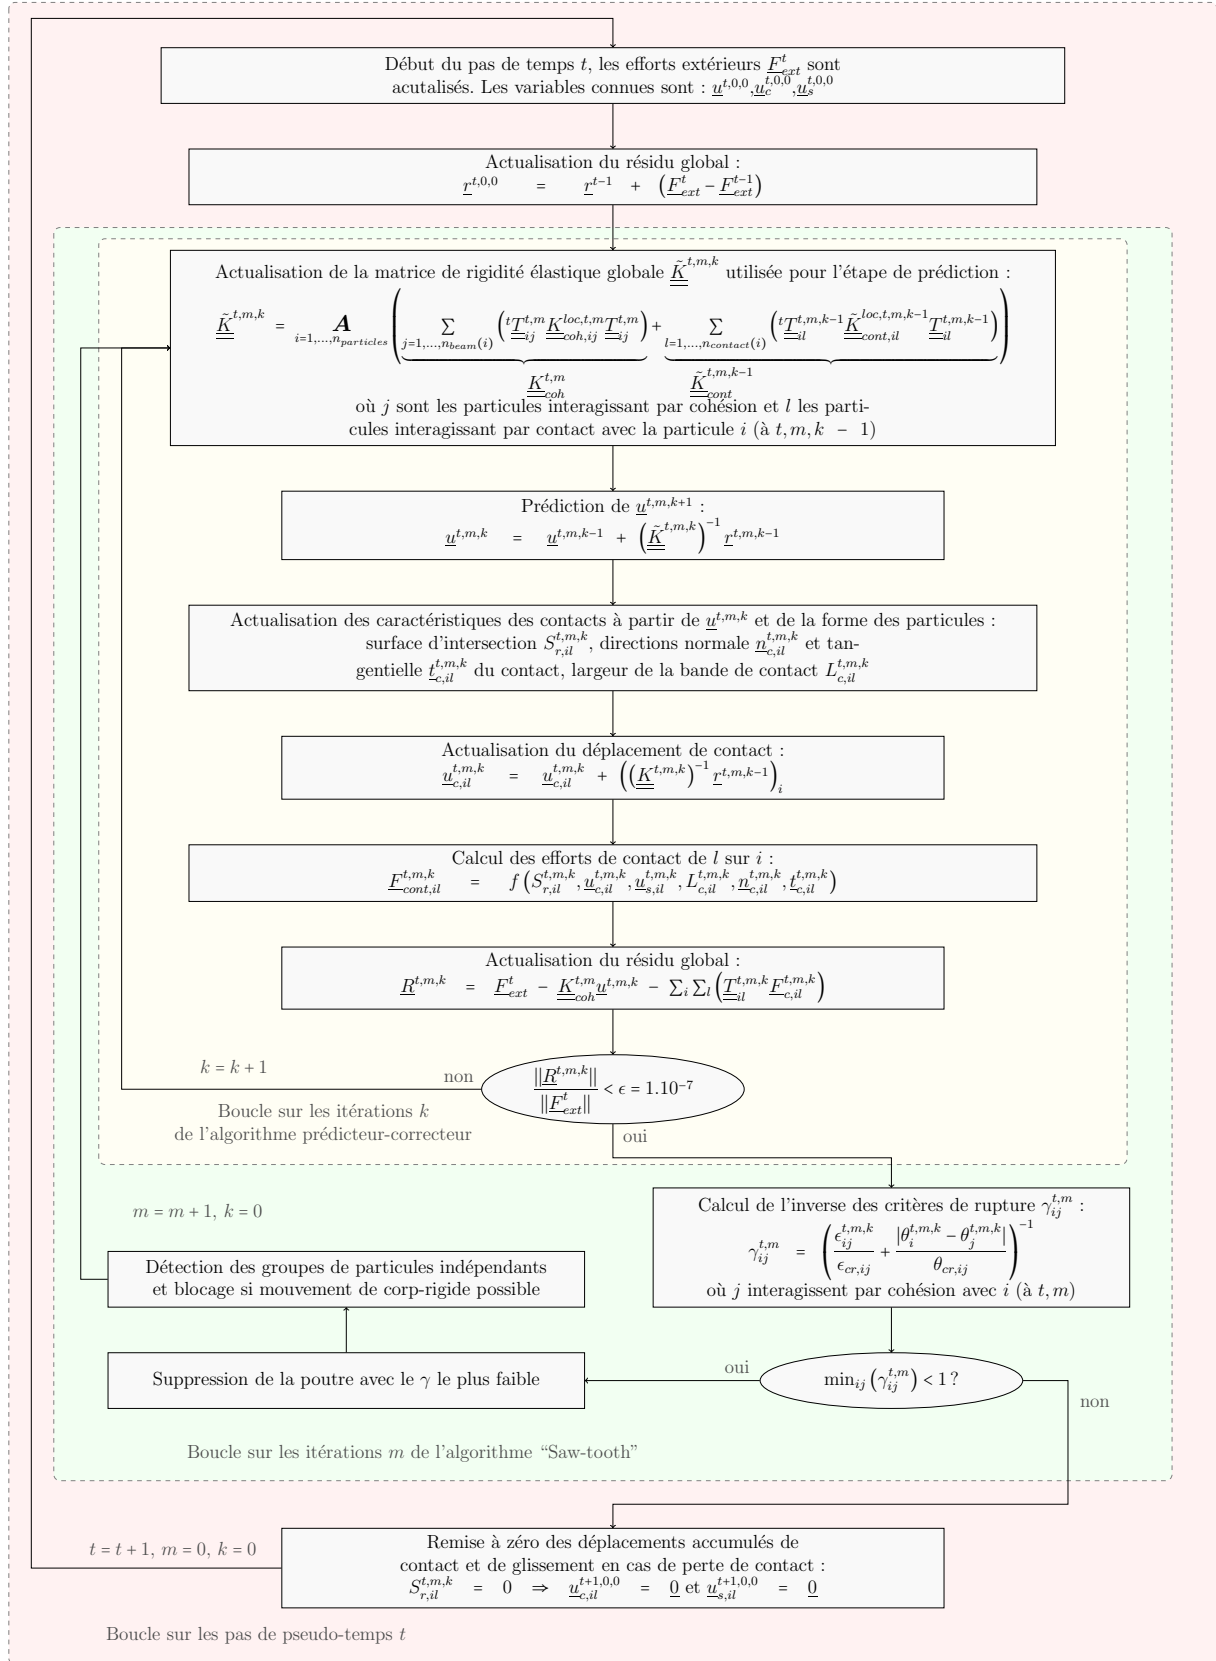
Début du pas de temps $t$, les efforts extérieurs $\underline{F}_{ext}^{t}$ sont acutalisés. Les variables connues sont : $\underline{u}^{t,0,0}, \underline{u}_c^{t,0,0}, \underline{u}_s^{t,0,0}$

Actualisation du résidu global :
$\underline{r}^{t,0,0} = \underline{r}^{t-1} + \left(\underline{F}_{ext}^{t} - \underline{F}_{ext}^{t-1}\right)$

Actualisation de la matrice de rigidité élastique globale $\tilde{\underline{\underline{K}}}^{t,m,k}$ utilisée pour l'étape de prédiction :
$\tilde{\underline{\underline{K}}}^{t,m,k} = \underset{i=1,\dots,n_{particles}}{\boldsymbol{A}} \left( \underbrace{\sum_{j=1,\dots,n_{beam}(i)} \left( {}^t\underline{\underline{T}}_{ij}^{t,m} \underline{\underline{K}}_{coh,ij}^{loc,t,m} \underline{\underline{T}}_{ij}^{t,m} \right)}_{\underline{\underline{K}}_{coh}^{t,m}} + \underbrace{\sum_{l=1,\dots,n_{contact}(i)} \left( {}^t\underline{\underline{T}}_{il}^{t,m,k-1} \tilde{\underline{\underline{K}}}_{cont,il}^{loc,t,m,k-1} \underline{\underline{T}}_{il}^{t,m,k-1} \right)}_{\tilde{\underline{\underline{K}}}_{cont}^{t,m,k-1}} \right)$
où $j$ sont les particules interagissant par cohésion et $l$ les particules interagissant par contact avec la particule $i$ (à $t, m, k - 1$)

Prédiction de $\underline{u}^{t,m,k+1}$ :
$\underline{u}^{t,m,k} = \underline{u}^{t,m,k-1} + \left(\tilde{\underline{\underline{K}}}^{t,m,k}\right)^{-1} \underline{r}^{t,m,k-1}$

Actualisation des caractéristiques des contacts à partir de $\underline{u}^{t,m,k}$ et de la forme des particules : surface d'intersection $S_{r,il}^{t,m,k}$, directions normale $\underline{n}_{c,il}^{t,m,k}$ et tangentielle $\underline{t}_{c,il}^{t,m,k}$ du contact, largeur de la bande de contact $L_{c,il}^{t,m,k}$

Actualisation du déplacement de contact :
$\underline{u}_{c,il}^{t,m,k} = \underline{u}_{c,il}^{t,m,k} + \left(\left(\underline{\underline{K}}^{t,m,k}\right)^{-1} \underline{r}^{t,m,k-1}\right)_i$

Calcul des efforts de contact de $l$ sur $i$ :
$\underline{F}_{cont,il}^{t,m,k} = f\left(S_{r,il}^{t,m,k}, \underline{u}_{c,il}^{t,m,k}, \underline{u}_{s,il}^{t,m,k}, L_{c,il}^{t,m,k}, \underline{n}_{c,il}^{t,m,k}, \underline{t}_{c,il}^{t,m,k}\right)$

Actualisation du résidu global :
$\underline{R}^{t,m,k} = \underline{F}_{ext}^{t} - \underline{\underline{K}}_{coh}^{t,m} \underline{u}^{t,m,k} - \sum_i \sum_l \left(\underline{\underline{T}}_{il}^{t,m,k} \underline{F}_{c,il}^{t,m,k}\right)$

$k = k + 1$

non

$\frac{||\underline{R}^{t,m,k}||}{||\underline{F}_{ext}^{t}||} < \epsilon = 1.10^{-7}$

Boucle sur les itérations $k$ de l'algorithme prédicteur-correcteur

oui

$m = m + 1, \ k = 0$

Calcul de l'inverse des critères de rupture $\gamma_{ij}^{t,m}$ :
$\gamma_{ij}^{t,m} = \left(\frac{\epsilon_{ij}^{t,m,k}}{\epsilon_{cr,ij}} + \frac{|\theta_i^{t,m,k} - \theta_j^{t,m,k}|}{\theta_{cr,ij}}\right)^{-1}$
où $j$ interagissent par cohésion avec $i$ (à $t, m$)

Détection des groupes de particules indépendants et blocage si mouvement de corp-rigide possible

Suppression de la poutre avec le $\gamma$ le plus faible

oui

$\min_{ij}\left(\gamma_{ij}^{t,m}\right) < 1$ ?

non

Boucle sur les itérations $m$ de l'algorithme "Saw-tooth"

$t = t + 1, \ m = 0, \ k = 0$

Remise à zéro des déplacements accumulés de contact et de glissement en cas de perte de contact :
$S_{r,il}^{t,m,k} = 0 \Rightarrow \underline{u}_{c,il}^{t+1,0,0} = \underline{0}$ et $\underline{u}_{s,il}^{t+1,0,0} = \underline{0}$

Boucle sur les pas de pseudo-temps $t$